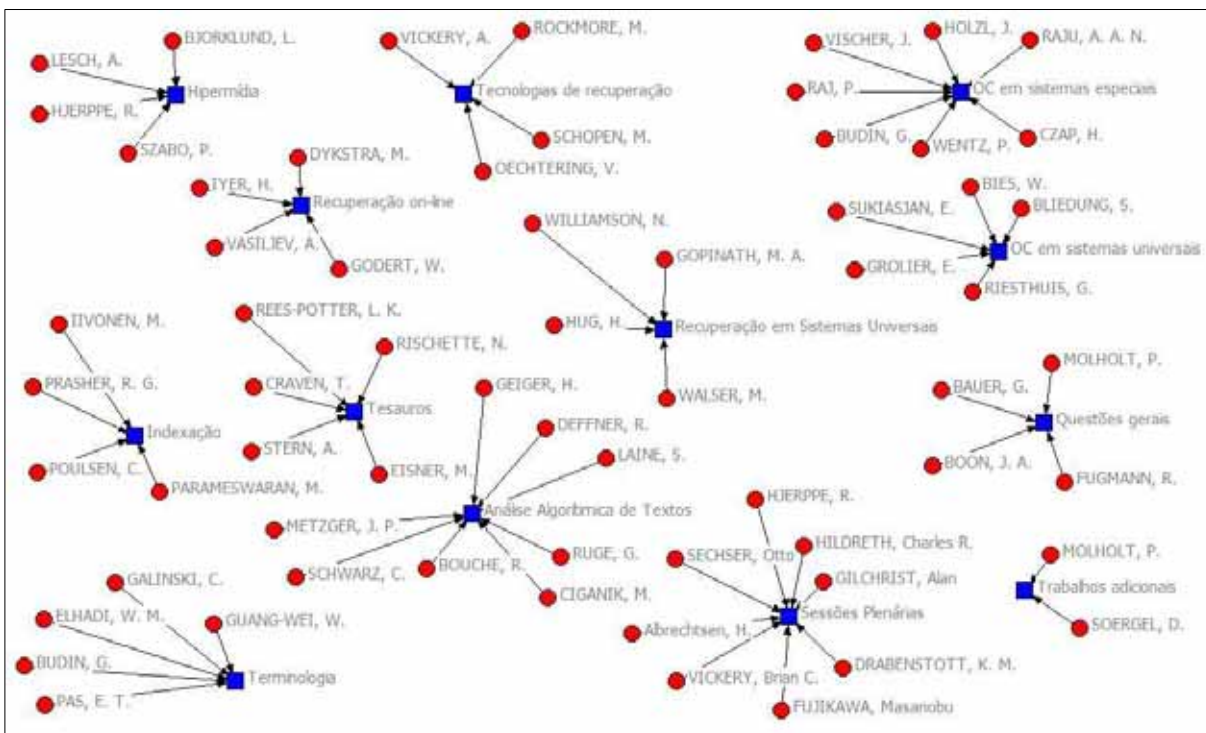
BJORKLUND, L.
LESCH, A.
Hipermídia
HJERPPE, R.
SZABO, P.

VICKERY, A.
ROCKMORE, M.
Tecnologias de recuperação
SCHOPEN, M.
OECHTERING, V.

VISCHER, J.
HOLZL, J.
RAJU, A. A. N.
RAJ, P.
OC em sistemas especiais
BUDIN, G.
WENTZ, P.
CZAP, H.

DYKSTRA, M.
IYER, H.
Recuperação on-line
VASILJEV, A.
GODERT, W.

WILLIAMSON, N.
GOPINATH, M. A.
HUG, H.
Recuperação em Sistemas Universais
WALSER, M.

BIES, W.
SUKIASJAN, E.
BLIEDUNG, S.
OC em sistemas universais
GROLIER, E.
RIESTHUIS, G.

IIVONEN, M.
PRASHER, R. G.
Indexação
POULSEN, C.
PARAMESWARAN, M.

REES-POTTER, L. K.
RISCHETTE, N.
CRAVEN, T.
Tesauros
STERN, A.
EISNER, M.

GEIGER, H.
DEFFNER, R.
LAINE, S.
Análise Algorítmica de Textos
METZGER, J. P.
SCHWARZ, C.
BOUCHE, R.
RUGE, G.
CIGANIK, M.

MOLHOLT, P.
BAUER, G.
Questões gerais
BOON, J. A.
FUGMANN, R.

HJERPPE, R.
SECHSER, Otto
HILDRETH, Charles R.
GILCHRIST, Alan
Sessões Plenárias
Albrechtsen, H.
DRABENSTOTT, K. M.
VICKERY, Brian C.
FUJIKAWA, Masanobu

MOLHOLT, P.
Trabalhos adicionais
SOERGEL, D.

GALINSKI, C.
ELHADI, W. M.
GUANG-WEI, W.
BUDIN, G.
Terminologia
PAS, E. T.